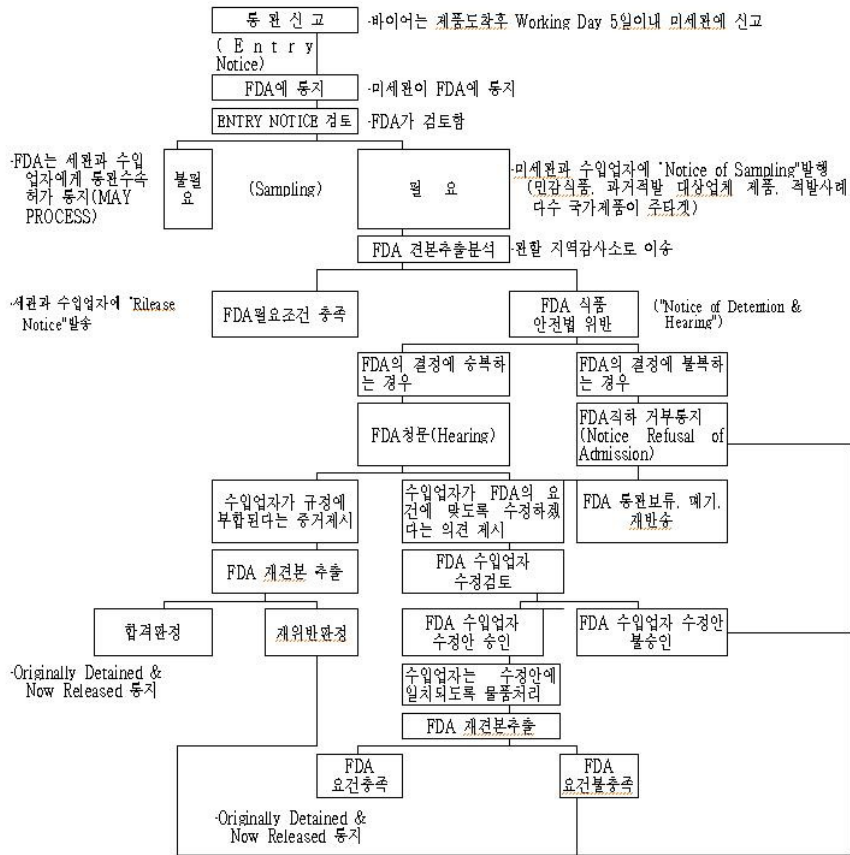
통관신고

(Entry Notice)

-바이어는 제품도착후 Working Day 5일이내 미세관에 신고

FDA에 통지

-미세관이 FDA에 통지

ENTRY NOTICE 검토

-FDA가 검토함

-FDA는 세관과 수입업자에게 통관수속 허가 통지(MAY PROCESS)

불필요

(Sampling)

필요

-미세관과 수입업자에 "Notice of Sampling"발행 (민감식품, 과거적발 대상업체 제품, 적발사례 다수 국가제품이 주타겟)

FDA 견본추출분석

-관할 지역감사소로 이송

-세관과 수입업자에 "Rilease Notice"발송

FDA필요조건 충족

FDA 식품 안전법 위반

("Notice of Detention & Hearing")

FDA의 결정에 승복하는 경우

FDA의 결정에 불복하는 경우

FDA청문(Hearing)

FDA직하 거부통지 (Notice Refusal of Admission)

수입업자가 규정에 부합된다는 증거제시

수입업자가 FDA의 요건에 맞도록 수정하겠다는 의견 제시

FDA 통관보류, 폐기, 재반송

FDA 재견본 추출

FDA 수입업자 수정검토

합격판정

재위반판정

FDA 수입업자 수정안 승인

FDA 수입업자 수정안 불승인

-Originally Detained & Now Released 통지

수입업자는 수정안에 일치되도록 물품처리

FDA 재견본추출

FDA 요건충족

FDA 요건불충족

-Originally Detained & Now Released 통지